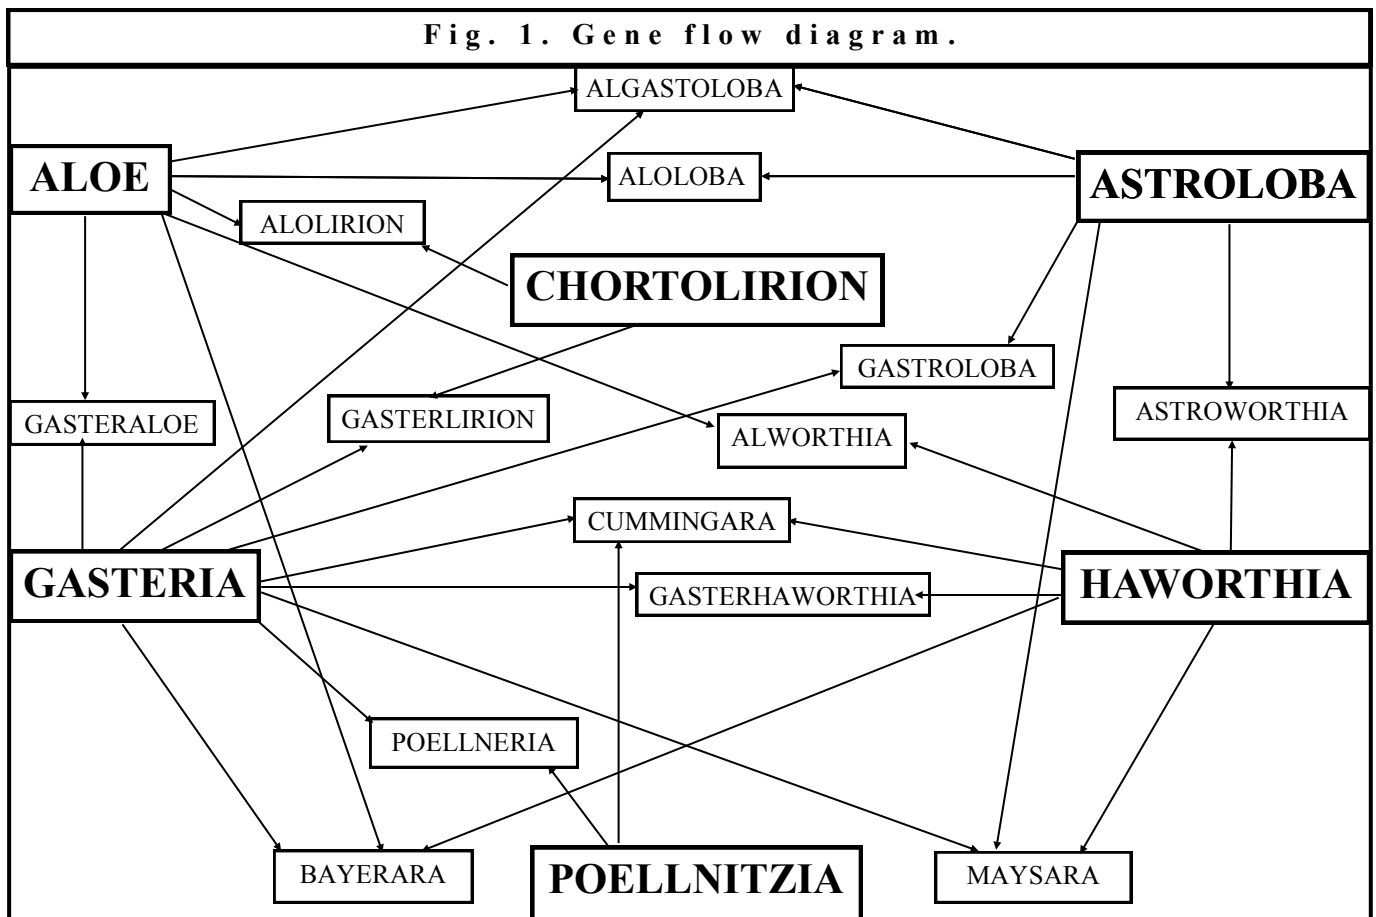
Fig. 1. Gene flow diagram.

ALGASTOLOBA

ALOE

ALOLOBA

ASTROLOBA

ALOLIRION

CHORTOLIRION

GASTROLOBA

GASTERALOE

GASTERLIRION

ALWORTHIA

ASTROWORTHIA

CUMMINGARA

GASTERIA

GASTERHAWORTHIA

HAWORTHIA

POELLNERIA

BAYERARA

POELLNITZIA

MAYSARA